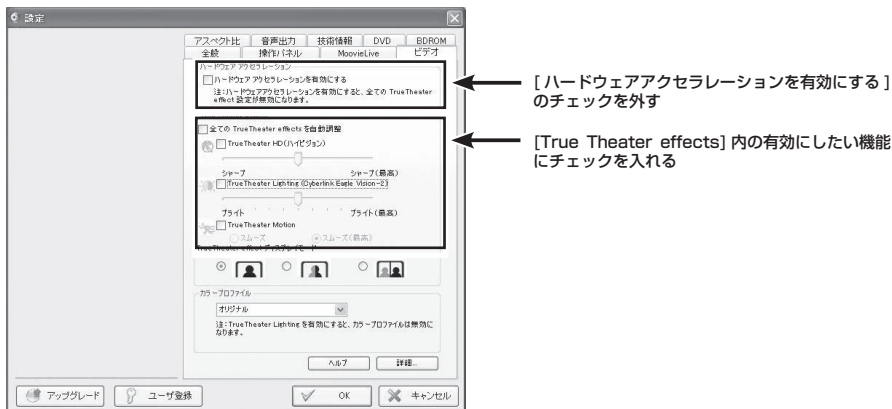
設定

アスペクト比 | 音声出力 | 技術情報 | DVD | BDROM
全般 | 操作パネル | MoovieLive | ビデオ

ハードウェア アクセラレーション
ハードウェア アクセラレーションを有効にする
注：ハードウェア アクセラレーションを有効にすると、全ての TrueTheater effect 設定が無効になります。

全ての TrueTheater effects を自動調整
TrueTheater HD(ハイビジョン)
シャープ　シャープ(最高)
TrueTheater Lighting (Cyberlink Eagle Vision-2)
ブライト　ブライト(最高)
TrueTheater Motion
スムーズ　スムーズ(最高)
TrueTheater effect ディスプレイモード

カラープロファイル
オリジナル
注：TrueTheater Lighting を有効にすると、カラープロファイルは無効になります。

ヘルプ　詳細...

アップグレード　ユーザ登録　OK　キャンセル

[ ハードウェアアクセラレーションを有効にする ] のチェックを外す

[True Theater effects] 内の有効にしたい機能にチェックを入れる